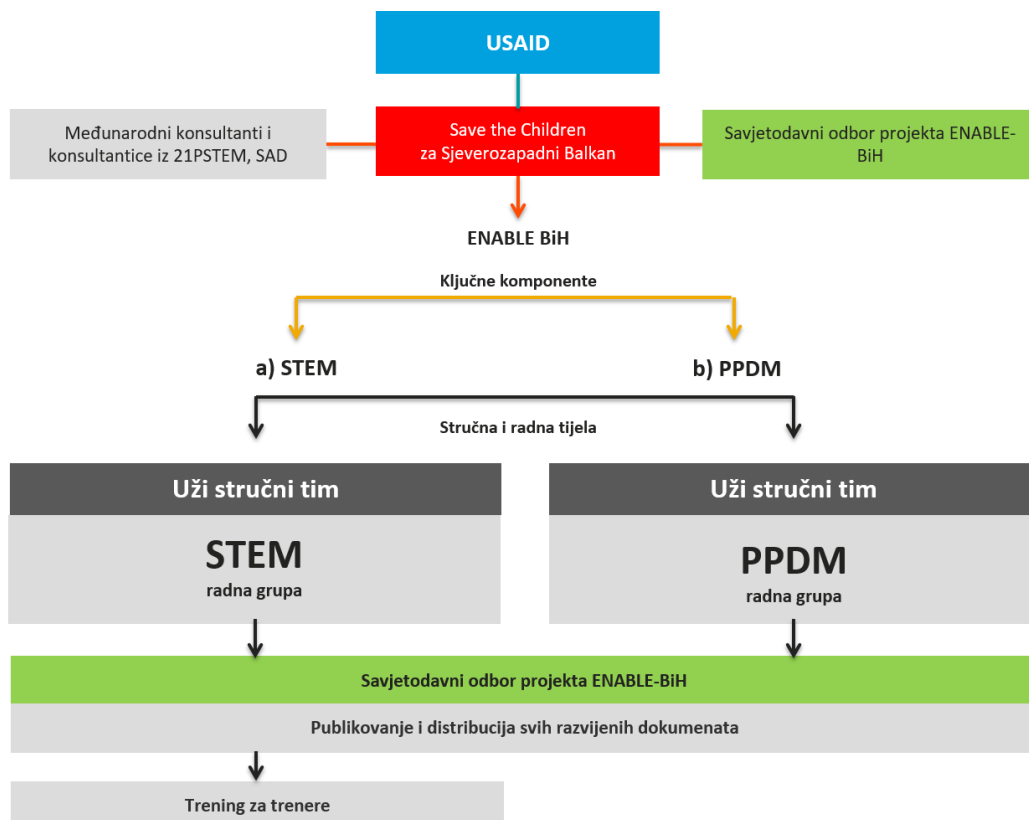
USAID

Međunarodni konsultanti i konsultantice iz 21PSTEM, SAD

Save the Children za Sjeverozapadni Balkan

Savjetodavni odbor projekta ENABLE-BiH

ENABLE BiH

Ključne komponente

a) STEM

b) PPDM

Stručna i radna tijela

Uži stručni tim

STEM
radna grupa

Uži stručni tim

PPDM
radna grupa

Savjetodavni odbor projekta ENABLE-BiH

Publikovanje i distribucija svih razvijenih dokumenata

Trening za trenere